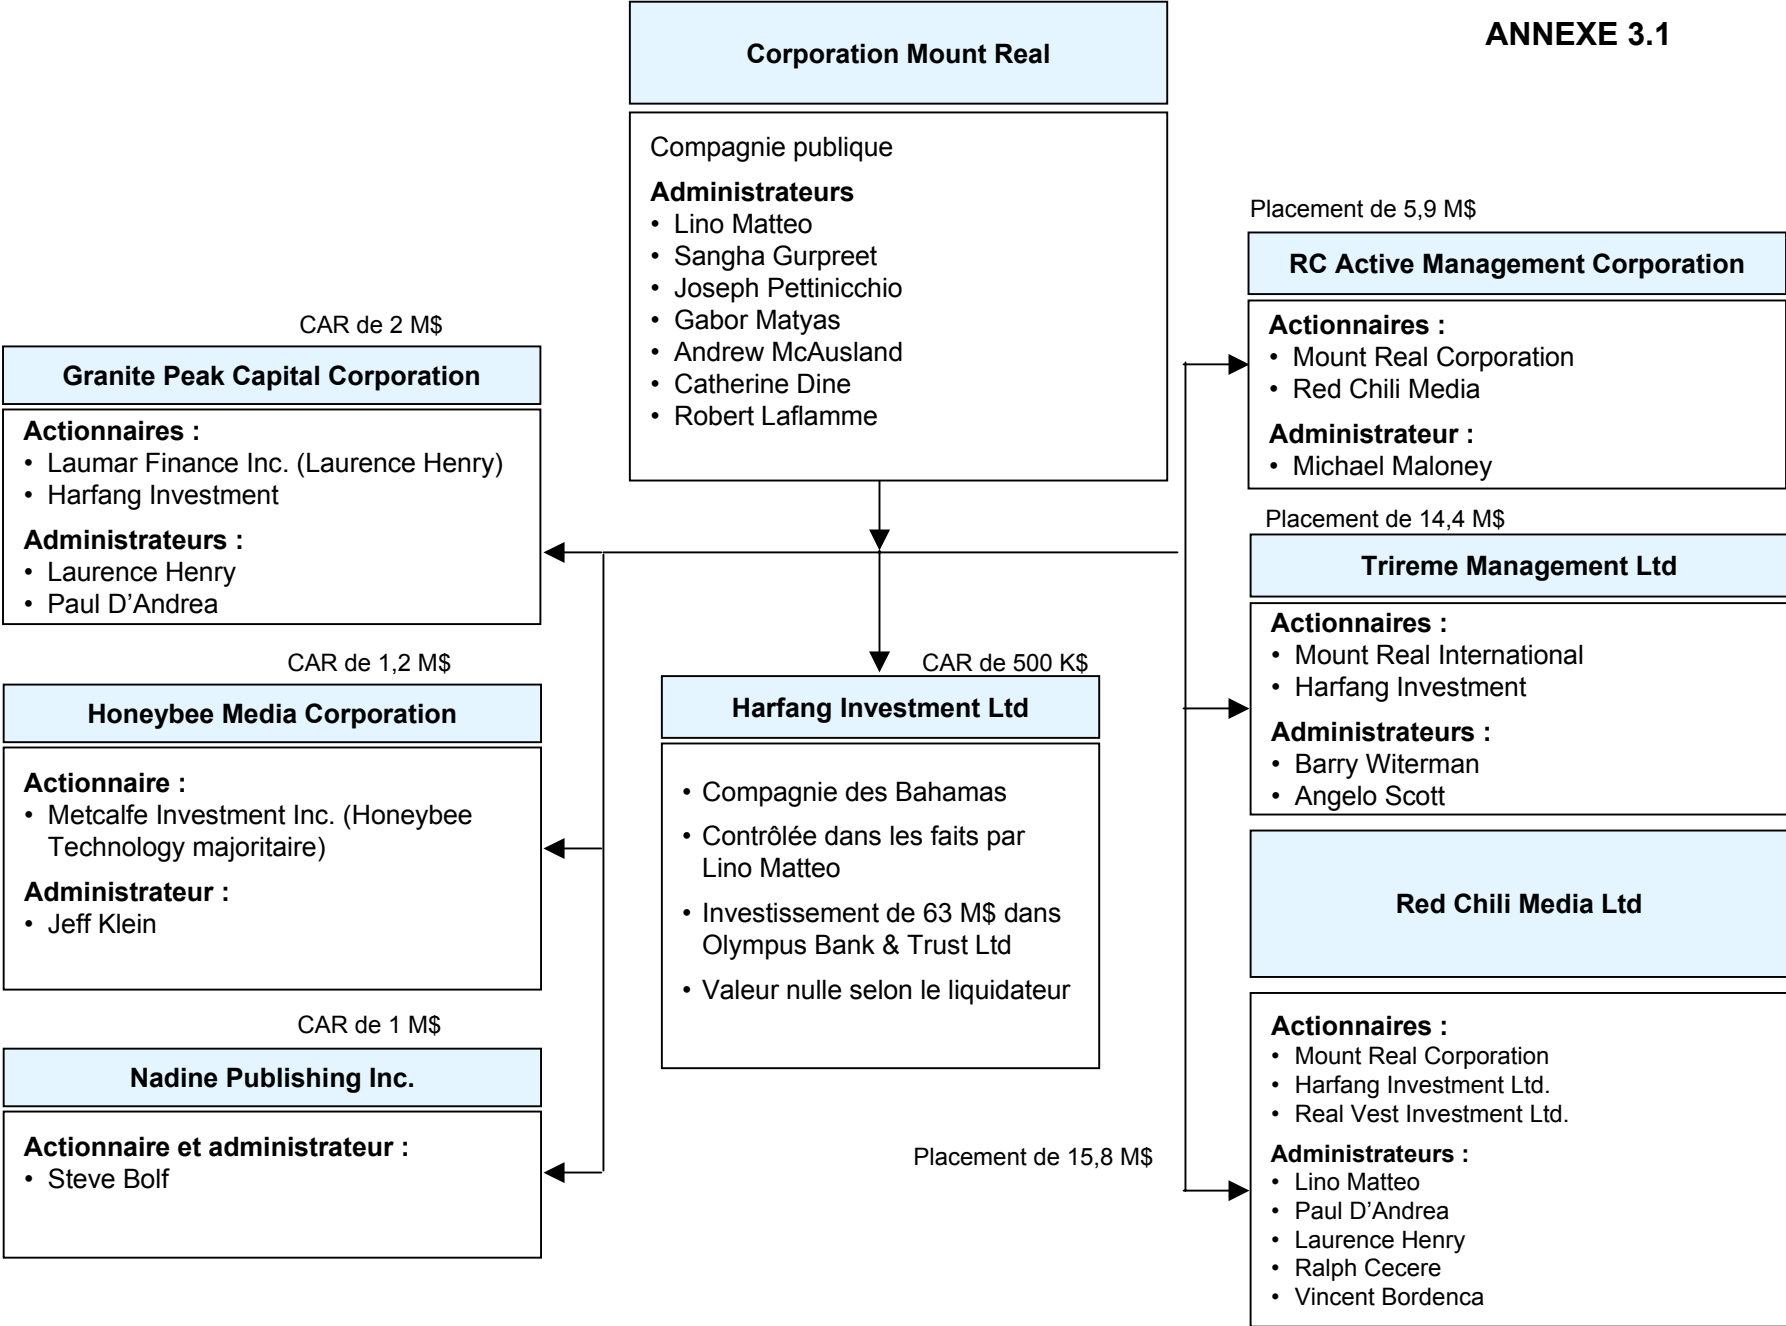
ANNEXE 3.1

Corporation Mount Real

Compagnie publique

**Administrateurs**
- Lino Matteo
- Sangha Gurpreet
- Joseph Pettinicchio
- Gabor Matyas
- Andrew McAusland
- Catherine Dine
- Robert Laflamme

CAR de 2 M$

Granite Peak Capital Corporation

**Actionnaires :**
- Laumar Finance Inc. (Laurence Henry)
- Harfang Investment

**Administrateurs :**
- Laurence Henry
- Paul D'Andrea

CAR de 1,2 M$

Honeybee Media Corporation

**Actionnaire :**
- Metcalfe Investment Inc. (Honeybee Technology majoritaire)

**Administrateur :**
- Jeff Klein

CAR de 1 M$

Nadine Publishing Inc.

**Actionnaire et administrateur :**
- Steve Bolf

CAR de 500 K$

Harfang Investment Ltd

- Compagnie des Bahamas
- Contrôlée dans les faits par Lino Matteo
- Investissement de 63 M$ dans Olympus Bank & Trust Ltd
- Valeur nulle selon le liquidateur

Placement de 5,9 M$

RC Active Management Corporation

**Actionnaires :**
- Mount Real Corporation
- Red Chili Media

**Administrateur :**
- Michael Maloney

Placement de 14,4 M$

Trireme Management Ltd

**Actionnaires :**
- Mount Real International
- Harfang Investment

**Administrateurs :**
- Barry Witerman
- Angelo Scott

Placement de 15,8 M$

Red Chili Media Ltd

**Actionnaires :**
- Mount Real Corporation
- Harfang Investment Ltd.
- Real Vest Investment Ltd.

**Administrateurs :**
- Lino Matteo
- Paul D'Andrea
- Laurence Henry
- Ralph Cecere
- Vincent Bordenca